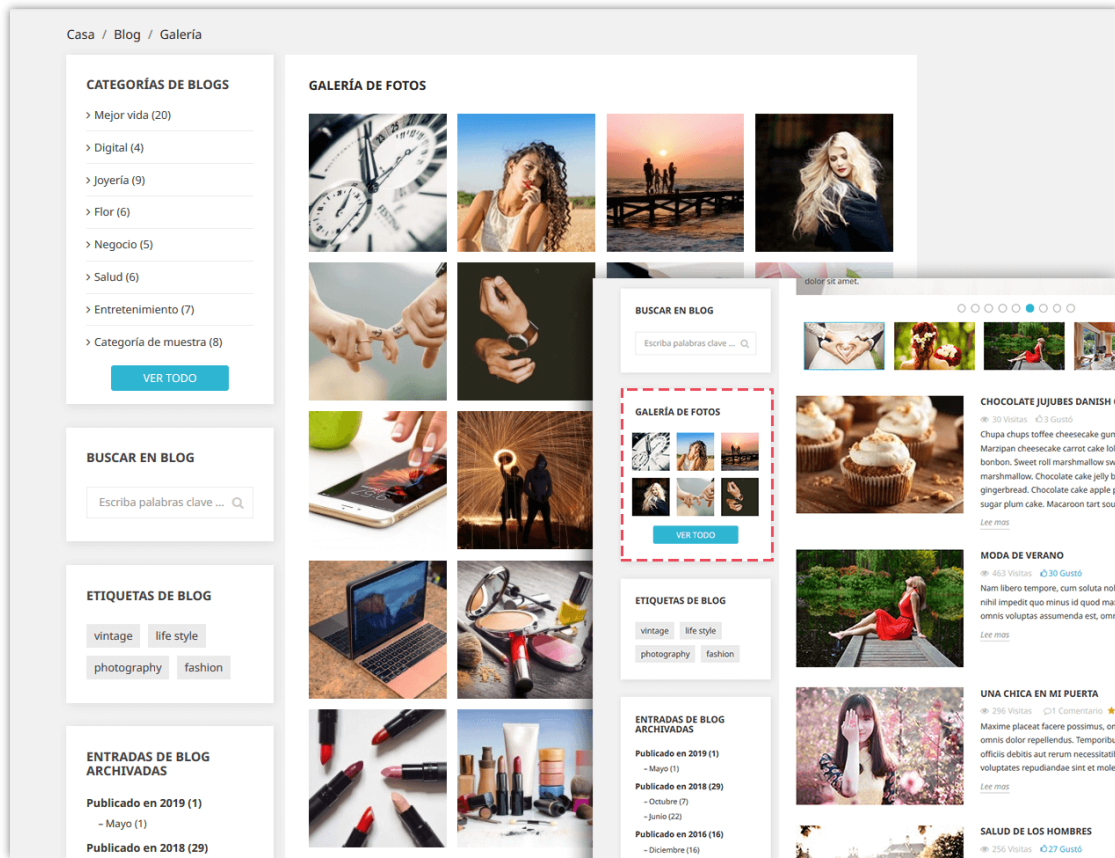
Casa / Blog / Galería

CATEGORÍAS DE BLOGS
> Mejor vida (20)
> Digital (4)
> Joyería (9)
> Flor (6)
> Negocio (5)
> Salud (6)
> Entretenimiento (7)
> Categoría de muestra (8)
VER TODO

BUSCAR EN BLOG
Escriba palabras clave ...

ETIQUETAS DE BLOG
vintage life style photography fashion

ENTRADAS DE BLOG ARCHIVADAS
Publicado en 2019 (1)
– Mayo (1)
Publicado en 2018 (29)

GALERÍA DE FOTOS

dolor sit amet.

BUSCAR EN BLOG
Escriba palabras clave ...

GALERÍA DE FOTOS
VER TODO

ETIQUETAS DE BLOG
vintage life style photography fashion

ENTRADAS DE BLOG ARCHIVADAS
Publicado en 2019 (1)
– Mayo (1)
Publicado en 2018 (29)
– Octubre (7)
– Junio (22)
Publicado en 2016 (16)
– Diciembre (16)

CHOCOLATE JUJUBES DANISH
30 Visitas 3 Gustó
Chupa chups toffee cheesecake gu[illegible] Marzipan cheesecake carrot cake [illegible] bonbon. Sweet roll marshmallow s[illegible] marshmallow. Chocolate cake jelly b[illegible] gingerbread. Chocolate cake apple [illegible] sugar plum cake. Macaroon tart cake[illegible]
Lee mas

MODA DE VERANO
463 Visitas 30 Gustó
Nam libero tempore, cum soluta nol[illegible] nihil impedit quo minus id quod ma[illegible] omnis voluptas assumenda est, omn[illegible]
Lee mas

UNA CHICA EN MI PUERTA
296 Visitas 1 Comentario
Maxime placeat facere possimus, o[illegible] omnis dolor repellendus. Temporibu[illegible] officiis debitis aut rerum necessitat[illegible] voluptates repudiandae sint et mole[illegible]
Lee mas

SALUD DE LOS HOMBRES
1270 Visitas 27 Gustó